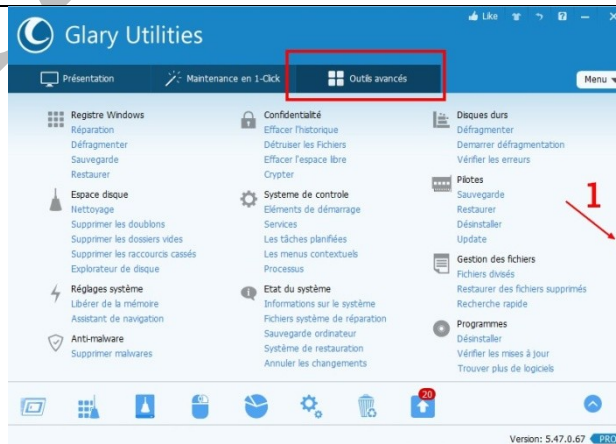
Glary Utilities

Like

Présentation

Maintenance en 1-Click

Outils avancés

Menu

Registre Windows
Réparation
Défragmenter
Sauvegarde
Restaurer

Espace disque
Nettoyage
Supprimer les doublons
Supprimer les dossiers vides
Supprimer les raccourcis cassés
Explorateur de disque

Réglages système
Libérer de la mémoire
Assistant de navigation

Anti-malware
Supprimer malwares

Confidentialité
Effacer l'historique
Détruire les Fichiers
Effacer l'espace libre
Crypter

Systeme de controle
Eléments de démarrage
Services
Les tâches planifiées
Les menus contextuels
Processus

Etat du système
Informations sur le système
Fichiers système de réparation
Sauvegarde ordinateur
Système de restauration
Annuler les changements

Disques durs
Défragmenter
Demarrer défragmentation
Vérifier les erreurs

Pilotes
Sauvegarde
Restaurer
Désinstaller
Update

Gestion des fichiers
Fichiers divisés
Restaurer des fichiers supprimés
Recherche rapide

Programmes
Désinstaller
Vérifier les mises à jour
Trouver plus de logiciels

1

20

Version: 5.47.0.67 PRO